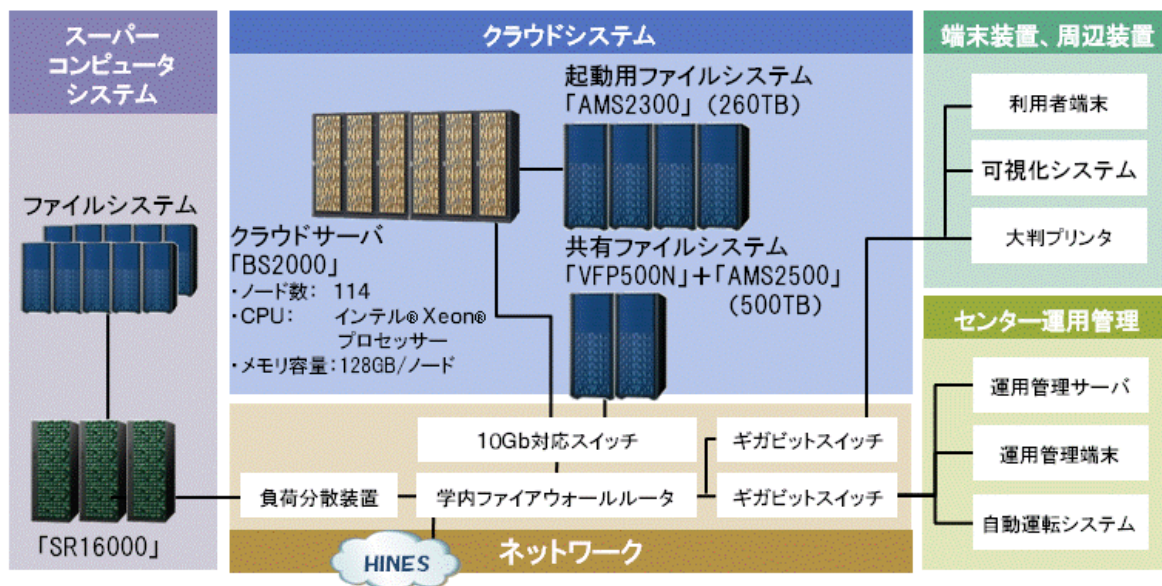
スーパーコンピュータシステム

ファイルシステム

「SR16000」

クラウドシステム

起動用ファイルシステム
「AMS2300」（260TB）

クラウドサーバ
「BS2000」
・ノード数：114
・CPU：インテル® Xeon® プロセッサー
・メモリ容量：128GB/ノード

共有ファイルシステム
「VFP500N」＋「AMS2500」（500TB）

10Gb対応スイッチ

ギガビットスイッチ

負荷分散装置

学内ファイアウォールルータ

ギガビットスイッチ

HINES

ネットワーク

端末装置、周辺装置

利用者端末

可視化システム

大判プリンタ

センター運用管理

運用管理サーバ

運用管理端末

自動運転システム